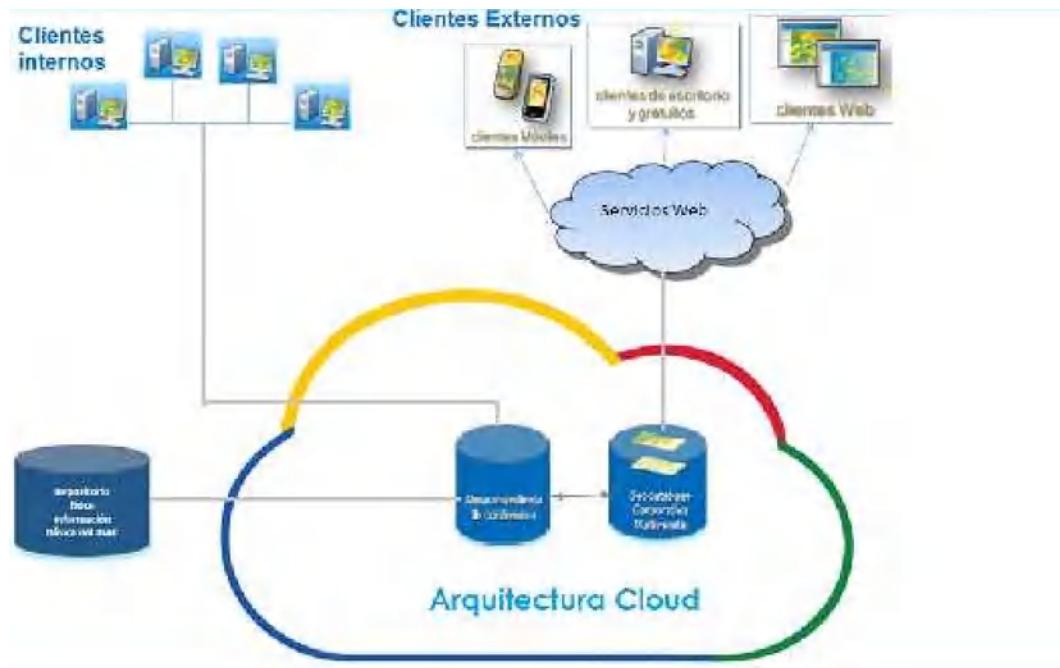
Clientes internos

Clientes Externos

clientes Móviles

clientes de escritorio y gratuitos

clientes Web

Servicios Web

repositorio físico información física del mar

Almacenamiento & Contenidos

Geodatabase Corporativa Multimedia

Arquitectura Cloud